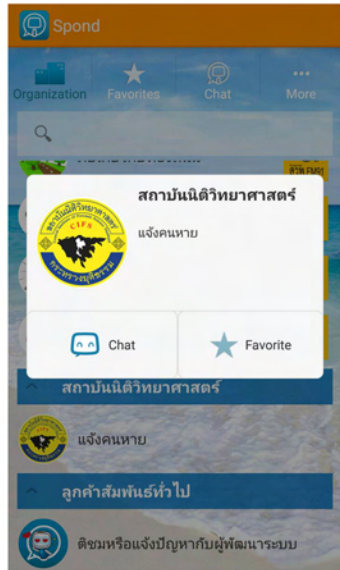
Spond

Organization Favorites Chat More

สถาบันนิติวิทยาศาสตร์

แจ้งคนหาย

CIFS

กระทรวงยุติธรรม

Chat

Favorite

สถาบันนิติวิทยาศาสตร์

แจ้งคนหาย

ลูกค้าสัมพันธ์ทั่วไป

ติชมหรือแจ้งปัญหากับผู้พัฒนาระบบ